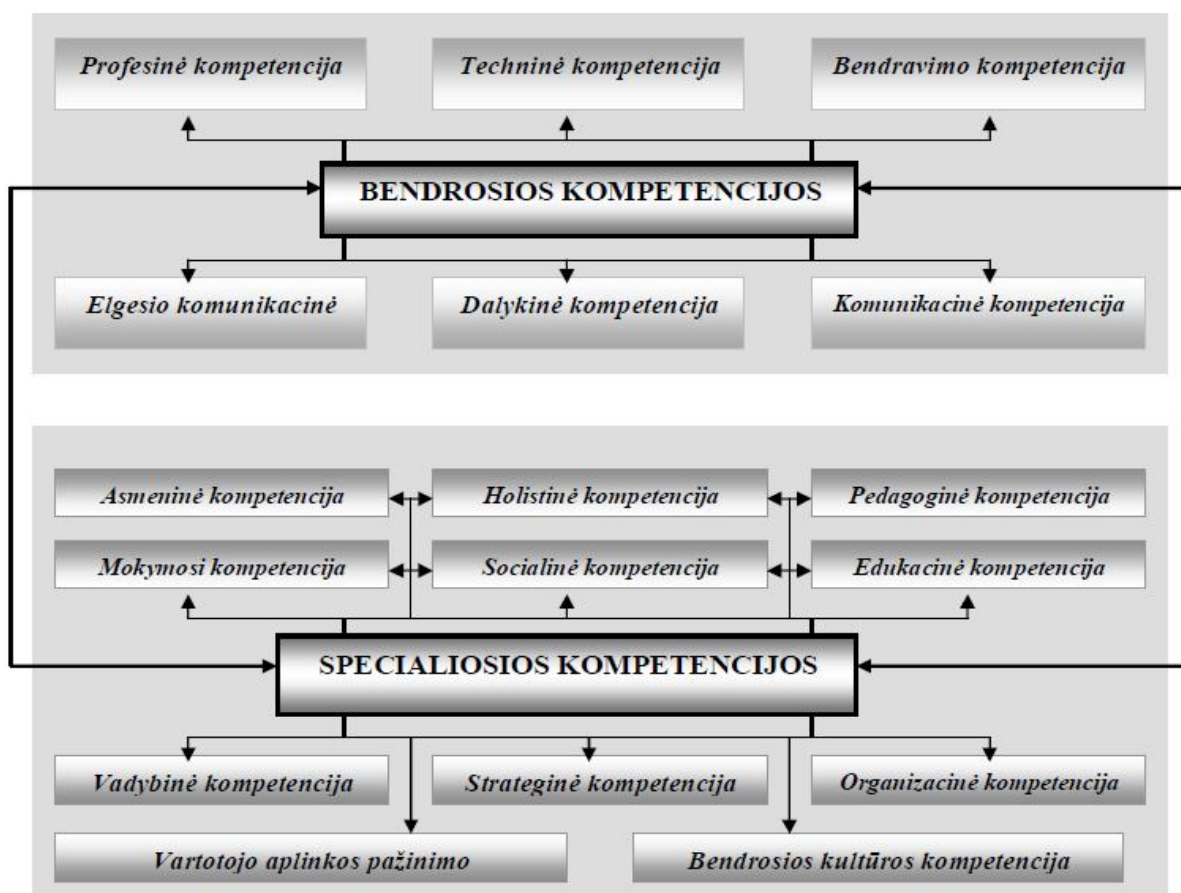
Profesinė kompetencija

Techninė kompetencija

Bendravimo kompetencija

BENDROSIOS KOMPETENCIJOS

Elgesio komunikacinė

Dalykinė kompetencija

Komunikacinė kompetencija

Asmeninė kompetencija

Holistinė kompetencija

Pedagoginė kompetencija

Mokymosi kompetencija

Socialinė kompetencija

Edukacinė kompetencija

SPECIALIOSIOS KOMPETENCIJOS

Vadybinė kompetencija

Strateginė kompetencija

Organizacinė kompetencija

Vartotojo aplinkos pažinimo

Bendrosios kultūros kompetencija